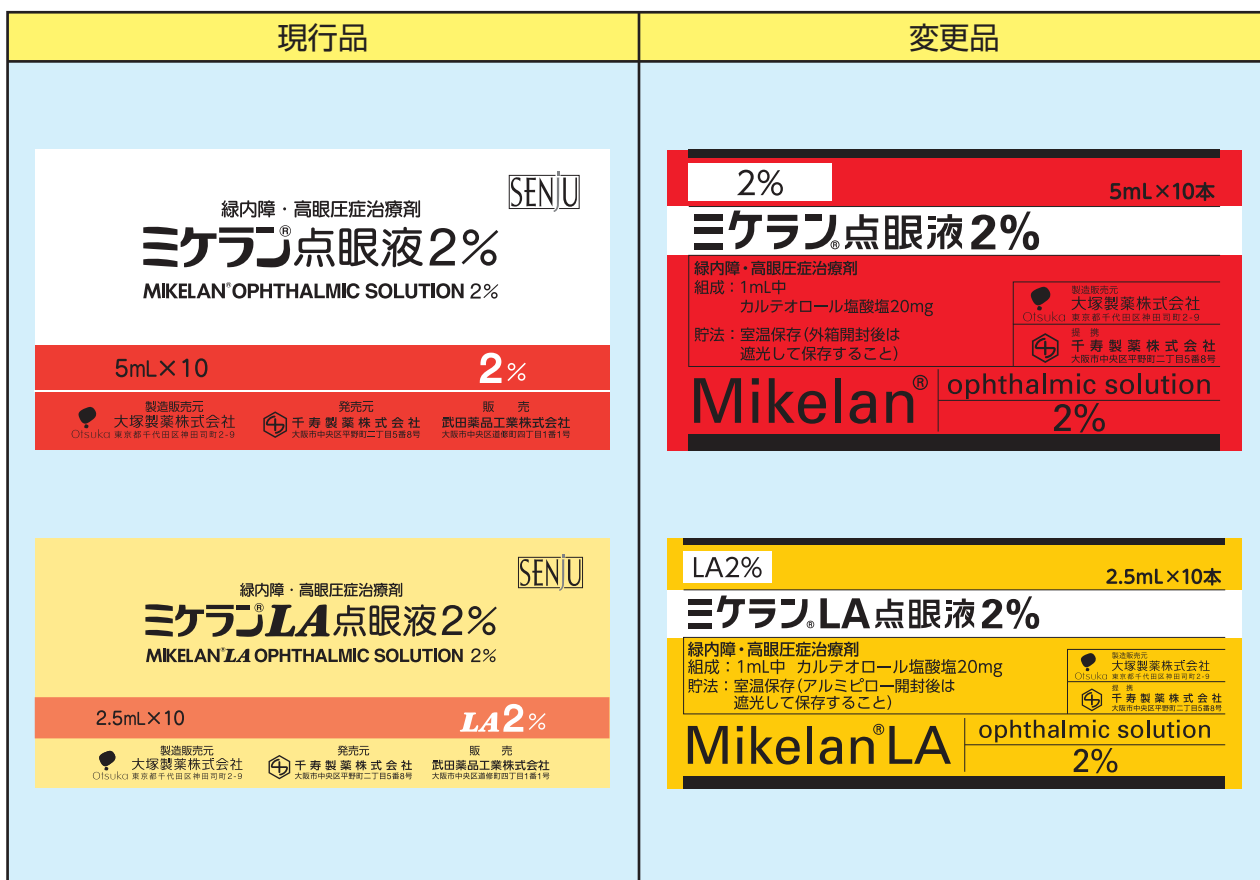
| 現行品 | 変更品 |
|---|---|

SENJU

緑内障・高眼圧症治療剤

ミケラン®点眼液2%

MIKELAN® OPHTHALMIC SOLUTION 2%

5mL×10

2%

製造販売元
Otsuka 大塚製薬株式会社
東京都千代田区神田司町2-9

発売元
千寿製薬株式会社
大阪市中央区平野町二丁目5番8号

販売
武田薬品工業株式会社
大阪市中央区道修町四丁目1番1号

2%

5mL×10本

ミケラン®点眼液2%

緑内障・高眼圧症治療剤
組成：1mL中
カルテオロール塩酸塩20mg
貯法：室温保存(外箱開封後は遮光して保存すること)

製造販売元
大塚製薬株式会社
Otsuka 東京都千代田区神田司町2-9

提携
千寿製薬株式会社
大阪市中央区平野町二丁目5番8号

Mikelan®

ophthalmic solution

2%

SENJU

緑内障・高眼圧症治療剤

ミケラン®LA点眼液2%

MIKELAN® LA OPHTHALMIC SOLUTION 2%

2.5mL×10

LA2%

製造販売元
Otsuka 大塚製薬株式会社
東京都千代田区神田司町2-9

発売元
千寿製薬株式会社
大阪市中央区平野町二丁目5番8号

販売
武田薬品工業株式会社
大阪市中央区道修町四丁目1番1号

LA2%

2.5mL×10本

ミケラン®LA点眼液2%

緑内障・高眼圧症治療剤
組成：1mL中 カルテオロール塩酸塩20mg
貯法：室温保存(アルミピロー開封後は遮光して保存すること)

製造販売元
大塚製薬株式会社
Otsuka 東京都千代田区神田司町2-9

提携
千寿製薬株式会社
大阪市中央区平野町二丁目5番8号

Mikelan® LA

ophthalmic solution

2%